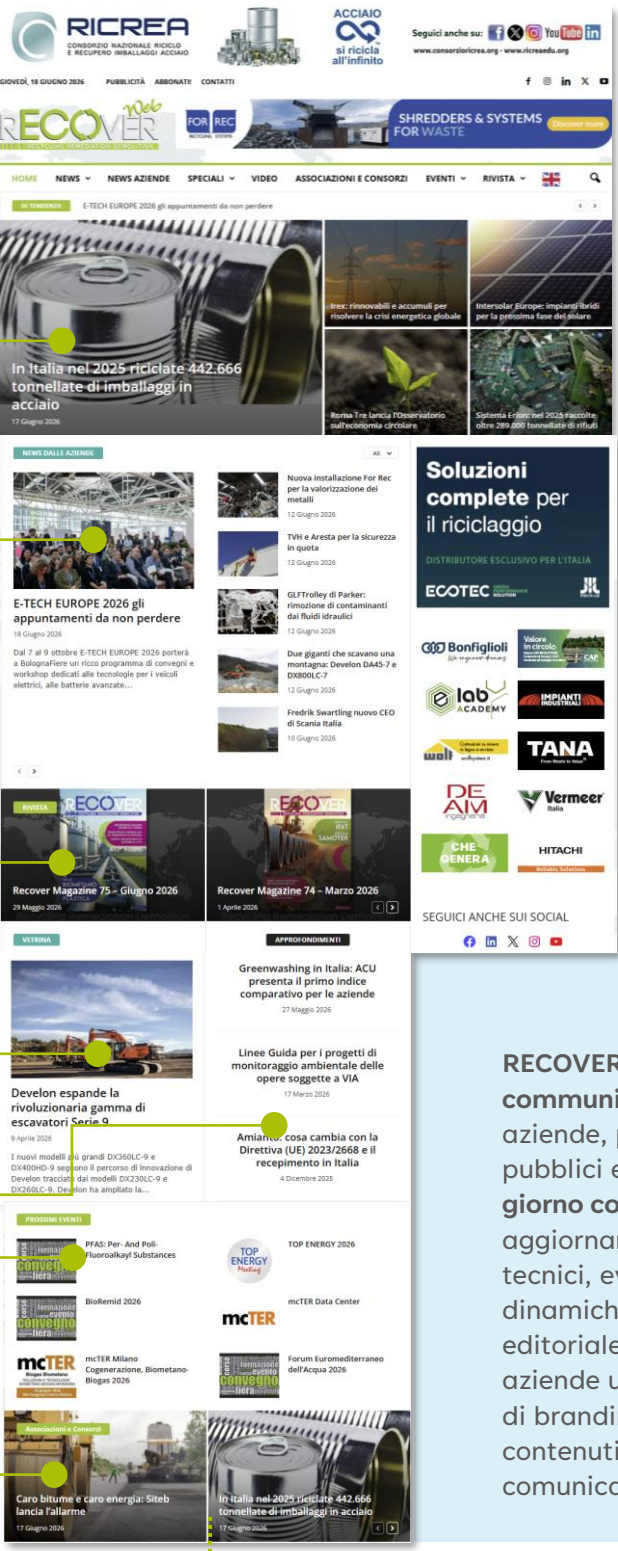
RICREA CONSORZIO NAZIONALE RICICLO E RECUPERO IMBALLAGGI ACCIAIO

ACCIAIO si ricicla all'infinito

Seguici anche su: You Tube in
www.consorzioricrea.org - www.ricreaedu.org

GIOVEDÌ, 18 GIUGNO 2026 PUBBLICITÀ ABBONATI CONTATTI

RECOVER Web

FOR REC SHREDDERS & SYSTEMS FOR WASTE Discover more

HOME NEWS NEWS AZIENDE SPECIALI VIDEO ASSOCIAZIONI E CONSORZI EVENTI RIVISTA

DI TENDENZA E-TECH EUROPE 2026 gli appuntamenti da non perdere

In Italia nel 2025 riciclate 442.666 tonnellate di imballaggi in acciaio
17 Giugno 2026

Irex: rinnovabili e accumuli per risolvere la crisi energetica globale

Intersolar Europe: impianti ibridi per la prossima fase del solare

Roma Tre lancia l'Osservatorio sull'economia circolare

Sistema Erion: nel 2025 raccolte oltre 289.000 tonnellate di rifiuti

NEWS DALLE AZIENDE All

E-TECH EUROPE 2026 gli appuntamenti da non perdere
18 Giugno 2026
Dal 7 al 9 ottobre E-TECH EUROPE 2026 porterà a BolognaFiere un ricco programma di convegni e workshop dedicati alle tecnologie per i veicoli elettrici, alle batterie avanzate...

Nuova installazione For Rec per la valorizzazione dei metalli
12 Giugno 2026

TVH e Aresta per la sicurezza in quota
12 Giugno 2026

GLFTrolley di Parker: rimozione di contaminanti dai fluidi idraulici
12 Giugno 2026

Due giganti che scavano una montagna: Develon DA45-7 e DX800LC-7
12 Giugno 2026

Fredrik Swartling nuovo CEO di Scania Italia
10 Giugno 2026

Soluzioni complete per il riciclaggio
DISTRIBUTORE ESCLUSIVO PER L'ITALIA
ECOTEC

Bonfiglioli
Valore in circolo
elab ACADEMY
IMPIANTI INDUSTRIALI
TANA
DE AM
Vermeer
CHE GENERA
HITACHI

SEGUICI ANCHE SUI SOCIAL

RIVISTA
Recover Magazine 75 – Giugno 2026
29 Maggio 2026

Recover Magazine 74 – Marzo 2026
1 Aprile 2026

VETRINA
Develon espande la rivoluzionaria gamma di escavatori Serie 9
9 Aprile 2026
I nuovi modelli più grandi DX360LC-9 e DX400HD-9 seguono il percorso di innovazione di Develon tracciato dai modelli DX230LC-9 e DX260LC-9. Develon ha ampliato la...

APPROFONDIMENTI
Greenwashing in Italia: ACU presenta il primo indice comparativo per le aziende
27 Maggio 2026

Linee Guida per i progetti di monitoraggio ambientale delle opere soggette a VIA
17 Marzo 2026

Amianto: cosa cambia con la Direttiva (UE) 2023/2668 e il recepimento in Italia
4 Dicembre 2025

PROSSIMI EVENTI
PFAS: Per- And Poli-Fluoroalkyl Substances
TOP ENERGY 2026
BioRemid 2026
mcTER Data Center
mcTER Milano Cogenerazione, Biometano-Biogas 2026
Forum Euromediterraneo dell'Acqua 2026

Associazioni e Consorzi
Caro bitume e caro energia: Siteb lancia l'allarme
17 Giugno 2026

In Italia nel 2025 riciclate 442.666 tonnellate di imballaggi in acciaio
17 Giugno 2026

RECOVER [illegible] communi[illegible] aziende, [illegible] pubblici e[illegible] giorno co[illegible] aggiornam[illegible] tecnici, ev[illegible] dinamich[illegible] editoriale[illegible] aziende u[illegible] di brandi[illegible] contenuti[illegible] comunica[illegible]